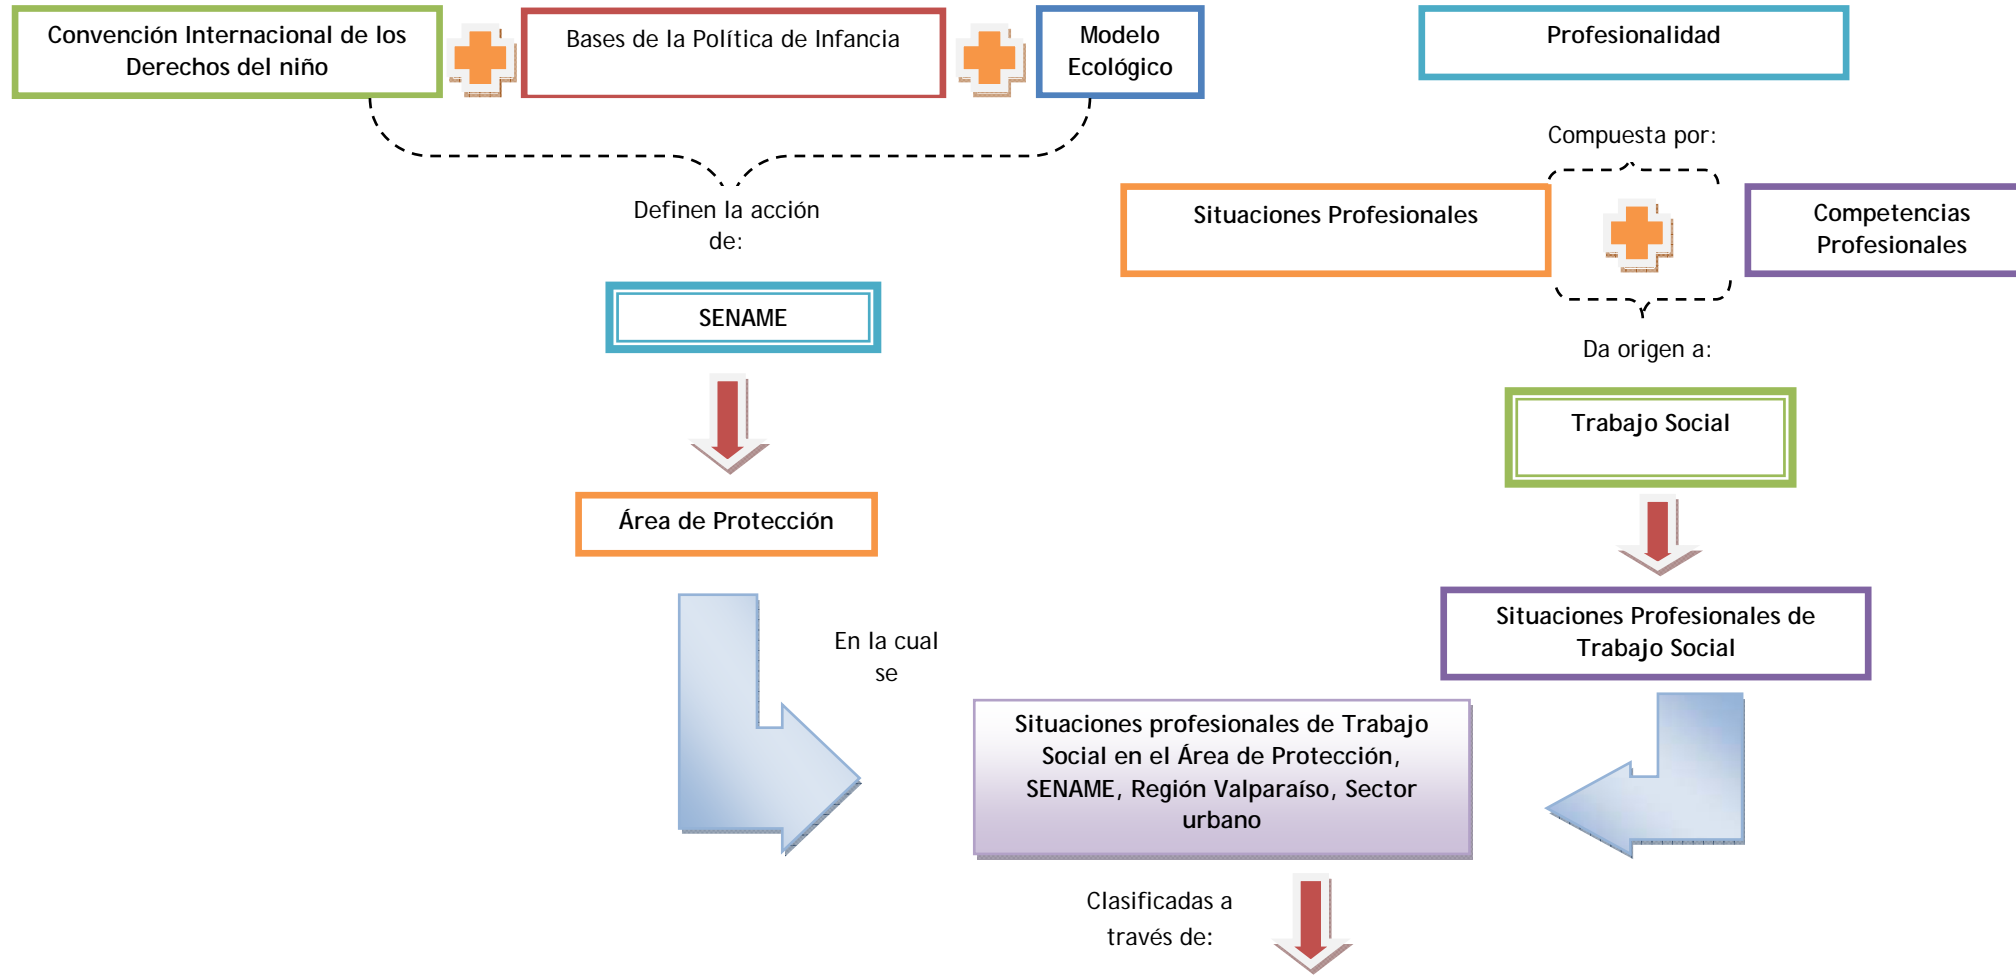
Convención Internacional de los Derechos del niño

Bases de la Política de Infancia

Modelo Ecológico

Profesionalidad

Compuesta por:

Definen la acción de:

Situaciones Profesionales

Competencias Profesionales

SENAME

Da origen a:

Trabajo Social

Área de Protección

Situaciones Profesionales de Trabajo Social

En la cual se

Situaciones profesionales de Trabajo Social en el Área de Protección, SENAME, Región Valparaíso, Sector urbano

Clasificadas a través de: